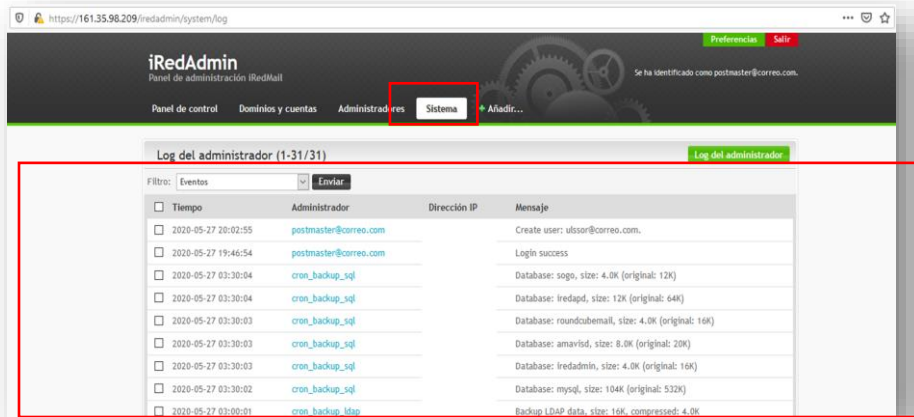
https://161.35.98.209/iredadmin/system/log

iRedAdmin
Panel de administración iRedMail

Preferencias Salir

Se ha identificado como postmaster@correo.com.

Panel de control Dominios y cuentas Administradores Sistema + Añadir...

Log del administrador (1-31/31)

Log del administrador

Filtro: Eventos Enviar

| | Tiempo | Administrador | Dirección IP | Mensaje |
|---|---|---|---|---|
| ☐ | 2020-05-27 20:02:55 | postmaster@correo.com | | Create user: ulssor@correo.com. |
| ☐ | 2020-05-27 19:46:54 | postmaster@correo.com | | Login success |
| ☐ | 2020-05-27 03:30:04 | cron_backup_sql | | Database: sogo, size: 4.0K (original: 12K) |
| ☐ | 2020-05-27 03:30:04 | cron_backup_sql | | Database: iredapd, size: 12K (original: 64K) |
| ☐ | 2020-05-27 03:30:03 | cron_backup_sql | | Database: roundcubemail, size: 4.0K (original: 16K) |
| ☐ | 2020-05-27 03:30:03 | cron_backup_sql | | Database: amavisd, size: 8.0K (original: 20K) |
| ☐ | 2020-05-27 03:30:03 | cron_backup_sql | | Database: iredadmin, size: 4.0K (original: 16K) |
| ☐ | 2020-05-27 03:30:02 | cron_backup_sql | | Database: mysql, size: 104K (original: 532K) |
| ☐ | 2020-05-27 03:00:01 | cron_backup_ldap | | Backup LDAP data, size: 16K, compressed: 4.0K |